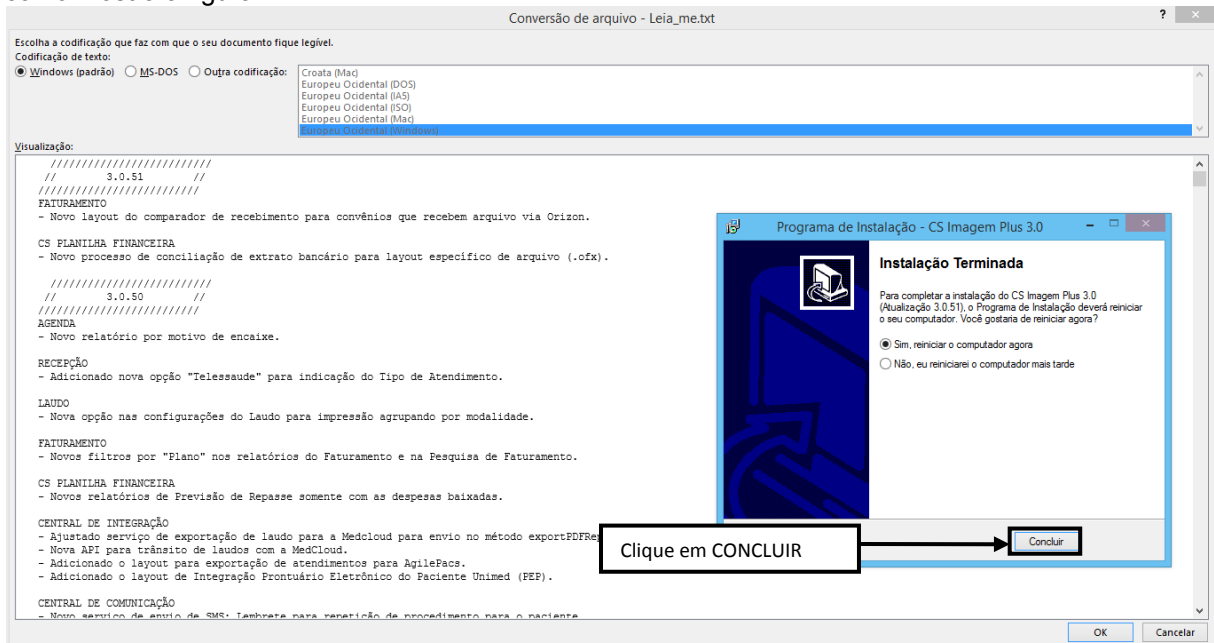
Conversão de arquivo - Leia_me.txt

?

Escolha a codificação que faz com que o seu documento fique legível.
Codificação de texto:
Windows (padrão) MS-DOS Outra codificação:

Croata (Mac)
Europeu Ocidental (DOS)
Europeu Ocidental (IA5)
Europeu Ocidental (ISO)
Europeu Ocidental (Mac)
Europeu Ocidental (Windows)

Visualização:

///////////////////////////
// 3.0.51 //
///////////////////////////
FATURAMENTO
- Novo layout do comparador de recebimento para convênios que recebem arquivo via Orizon.

CS PLANILHA FINANCEIRA
- Novo processo de conciliação de extrato bancário para layout específico de arquivo (.ofx).

///////////////////////////
// 3.0.50 //
///////////////////////////
AGENDA
- Novo relatório por motivo de encaixe.

RECEPÇÃO
- Adicionado nova opção "Telessaude" para indicação do Tipo de Atendimento.

LAUDO
- Nova opção nas configurações do Laudo para impressão agrupando por modalidade.

FATURAMENTO
- Novos filtros por "Plano" nos relatórios do Faturamento e na Pesquisa de Faturamento.

CS PLANILHA FINANCEIRA
- Novos relatórios de Previsão de Repasse somente com as despesas baixadas.

CENTRAL DE INTEGRAÇÃO
- Ajustado serviço de exportação de laudo para a Medcloud para envio no método exportPDFRep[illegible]
- Nova API para trânsito de laudos com a MedCloud.
- Adicionado o layout para exportação de atendimentos para AgilePacs.
- Adicionado o layout de Integração Prontuário Eletrônico do Paciente Unimed (PEP).

CENTRAL DE COMUNICAÇÃO
- Novo serviço de envio de SMS: Lembrete para repetição de procedimento para o paciente

Programa de Instalação - CS Imagem Plus 3.0

Instalação Terminada

Para completar a instalação do CS Imagem Plus 3.0 (Atualização 3.0.51), o Programa de Instalação deverá reiniciar o seu computador. Você gostaria de reiniciar agora?

Sim, reiniciar o computador agora
Não, eu reiniciarei o computador mais tarde

Clique em CONCLUIR

Concluir

OK Cancelar